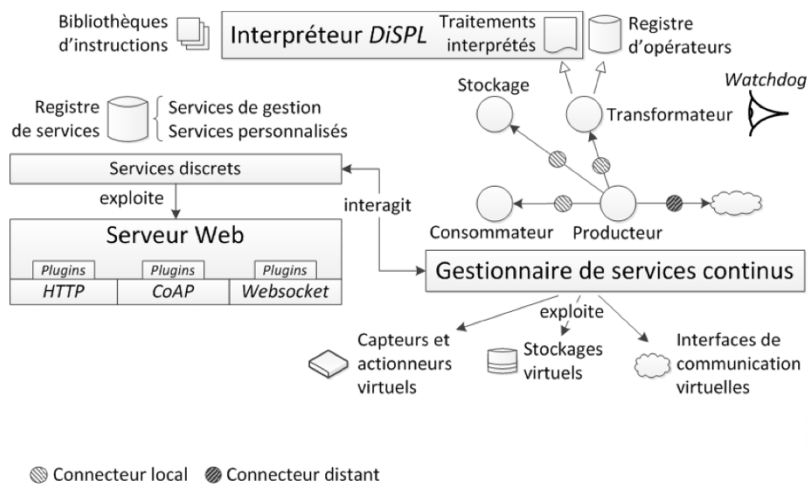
Bibliothèques d'instructions

Interpréteur *DiSPL*

Traitements interprétés

Registre d'opérateurs

Stockage

Transformateur

*Watchdog*

Registre de services

Services de gestion
Services personnalisés

Services discrets

exploite

interagit

Consommateur

Producteur

Serveur Web

| *Plugins* | *Plugins* | *Plugins* |
|---|---|---|
| *HTTP* | *CoAP* | *Websocket* |

Gestionnaire de services continus

exploite

Capteurs et actionneurs virtuels

Stockages virtuels

Interfaces de communication virtuelles

Connecteur local   Connecteur distant